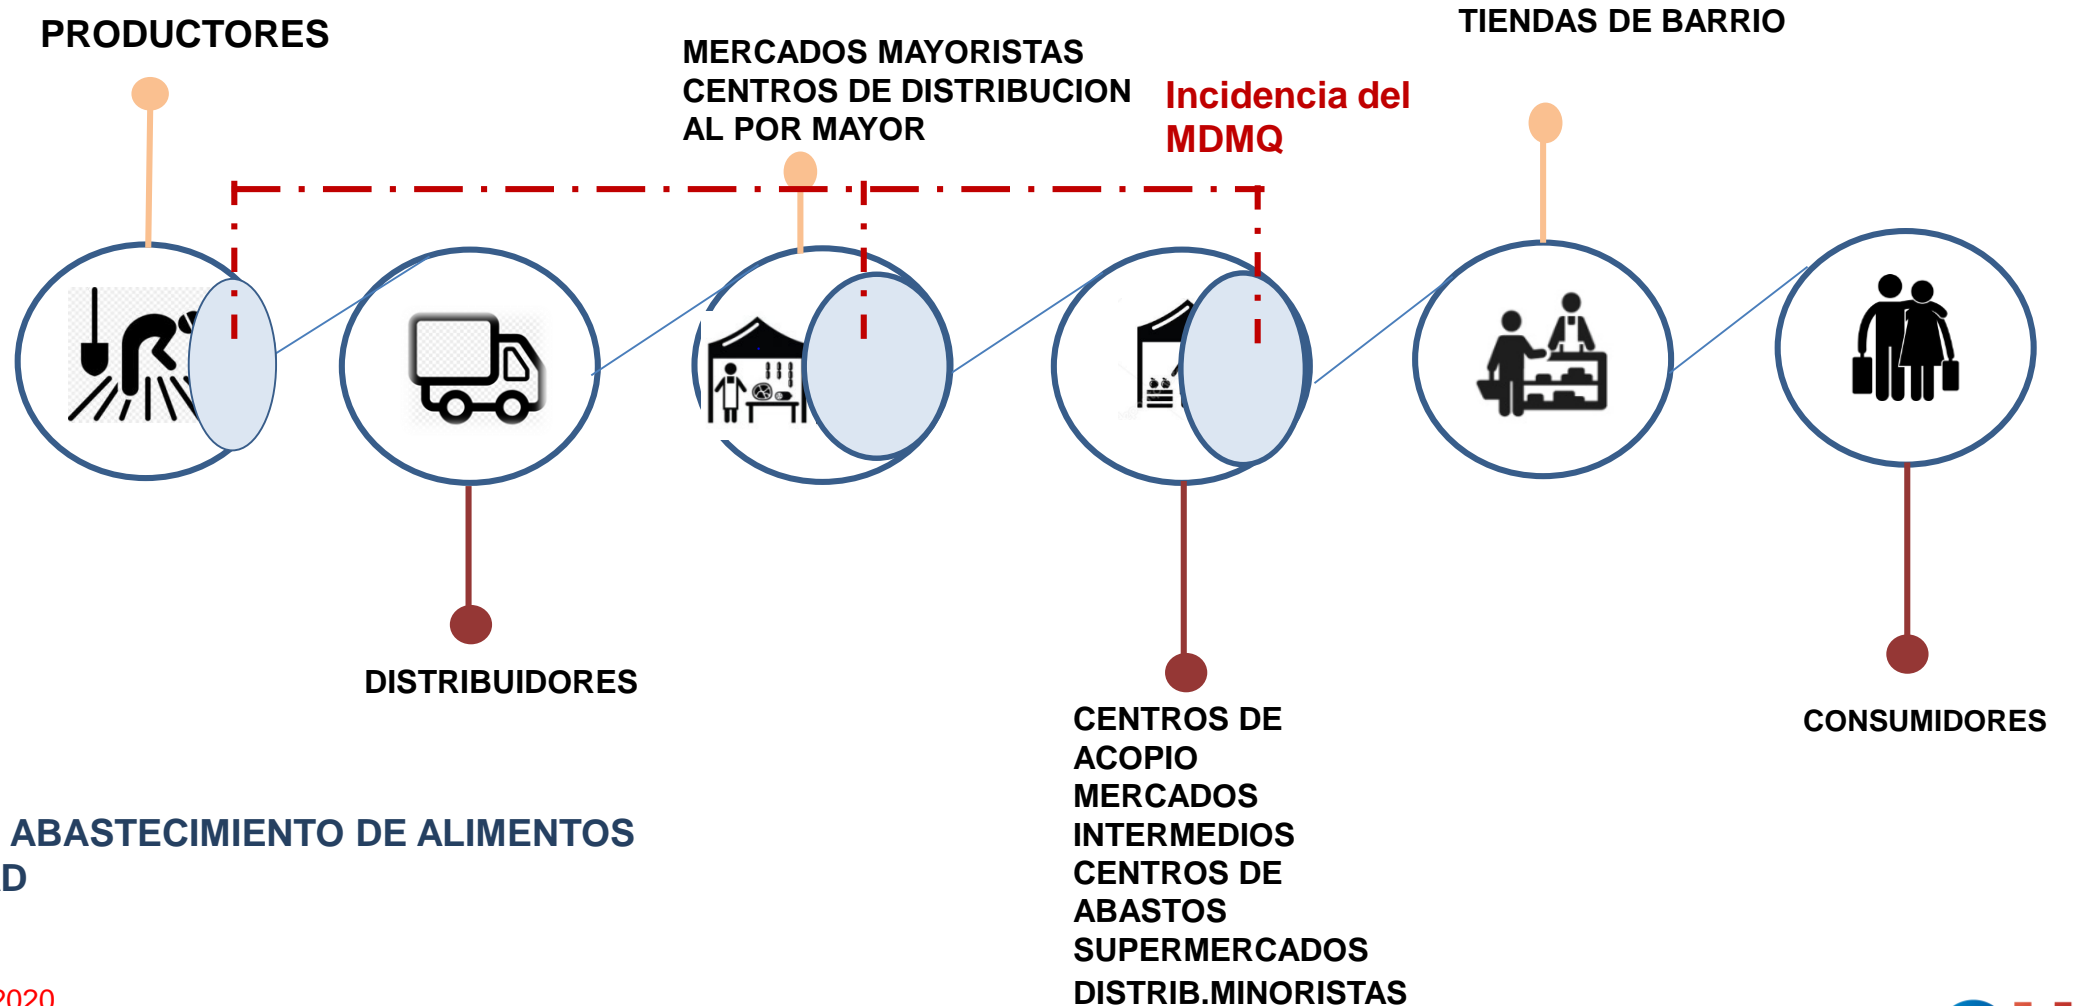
PRODUCTORES

MERCADOS MAYORISTAS
CENTROS DE DISTRIBUCION
AL POR MAYOR

Incidencia del MDMQ

TIENDAS DE BARRIO

DISTRIBUIDORES

CENTROS DE ACOPIO
MERCADOS INTERMEDIOS
CENTROS DE ABASTOS
SUPERMERCADOS
DISTRIB.MINORISTAS

CONSUMIDORES

ABASTECIMIENTO DE ALIMENTOS
D

2020